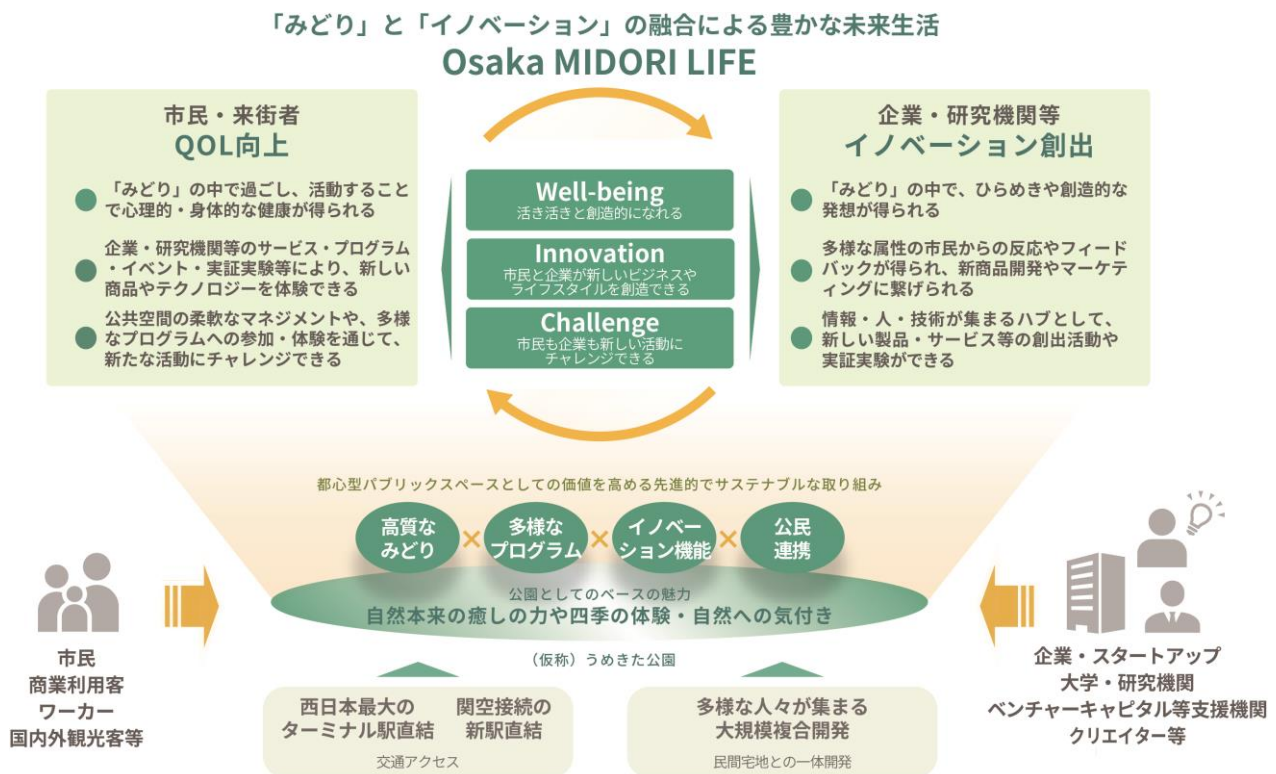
「みどり」と「イノベーション」の融合による豊かな未来生活
Osaka MIDORI LIFE

市民・来街者
QOL向上

「みどり」の中で過ごし、活動することで心理的・身体的な健康が得られる

企業・研究機関等のサービス・プログラム・イベント・実証実験等により、新しい商品やテクノロジーを体験できる

公共空間の柔軟なマネジメントや、多様なプログラムへの参加・体験を通じて、新たな活動にチャレンジできる

Well-being
活き活きと創造的になれる

Innovation
市民と企業が新しいビジネスやライフスタイルを創造できる

Challenge
市民も企業も新しい活動にチャレンジできる

企業・研究機関等
イノベーション創出

「みどり」の中で、ひらめきや創造的な発想が得られる

多様な属性の市民からの反応やフィードバックが得られ、新商品開発やマーケティングに繋げられる

情報・人・技術が集まるハブとして、新しい製品・サービス等の創出活動や実証実験ができる

都心型パブリックスペースとしての価値を高める先進的でサステナブルな取り組み

高質なみどり × 多様なプログラム × イノベーション機能 × 公民連携

公園としてのベースの魅力
自然本来の癒しの力や四季の体験・自然への気付き

（仮称）うめきた公園

市民
商業利用客
ワーカー
国内外観光客等

企業・スタートアップ
大学・研究機関
ベンチャーキャピタル等支援機関
クリエイター等

西日本最大のターミナル駅直結　関空接続の新駅直結
交通アクセス

多様な人々が集まる大規模複合開発
民間宅地との一体開発